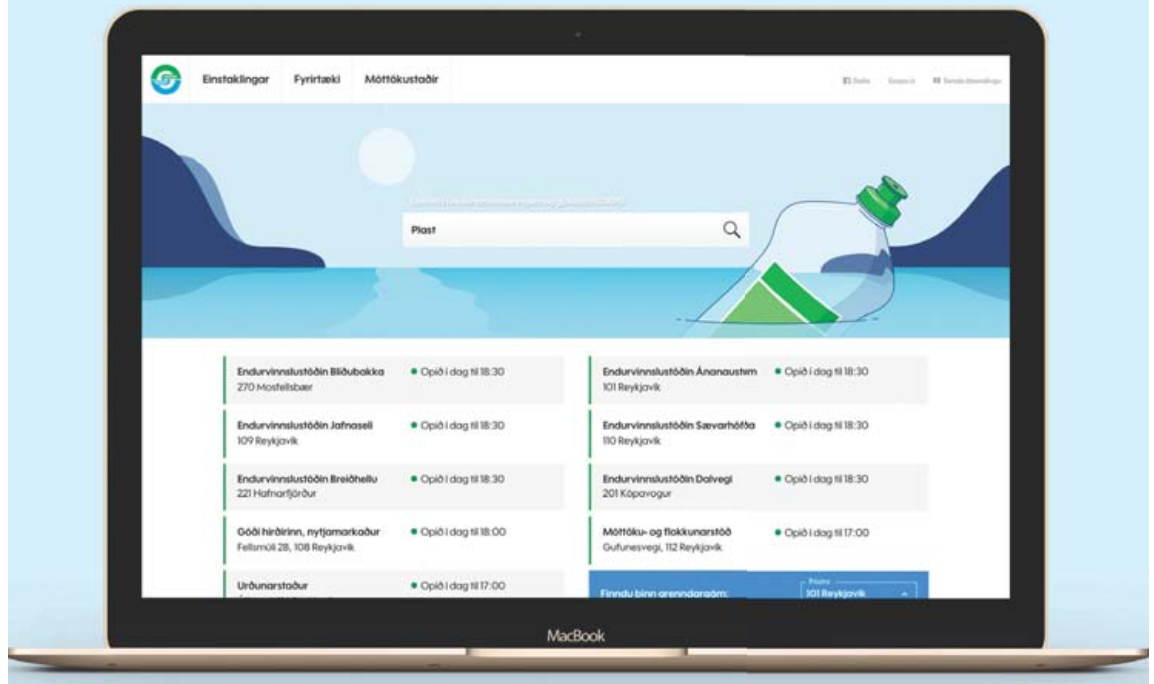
Einstaklingar Fyrirtæki Móttökustaðir

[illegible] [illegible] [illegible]

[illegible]

Plast

Endurvinnslustöðin Blíðubakka
270 Mosfellsbær

● Opið í dag til 18:30

Endurvinnslustöðin Jafnaseli
109 Reykjavík

● Opið í dag til 18:30

Endurvinnslustöðin Breiðhellu
221 Hafnarfjörður

● Opið í dag til 18:30

Góði hirðirinn, nytjamarkaður
Fellsmúli 28, 108 Reykjavík

● Opið í dag til 18:00

Urðunarstaður
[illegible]

● Opið í dag til 17:00

Endurvinnslustöðin Ánanaustum
101 Reykjavík

● Opið í dag til 18:30

Endurvinnslustöðin Sævarhöfða
110 Reykjavík

● Opið í dag til 18:30

Endurvinnslustöðin Dalvegi
201 Kópavogur

● Opið í dag til 18:30

Móttöku- og flokkunarstöð
Gufunesvegi, 112 Reykjavík

● Opið í dag til 17:00

Finndu þinn grenndargám:

Póstnr.
101 Reykjavík

MacBook